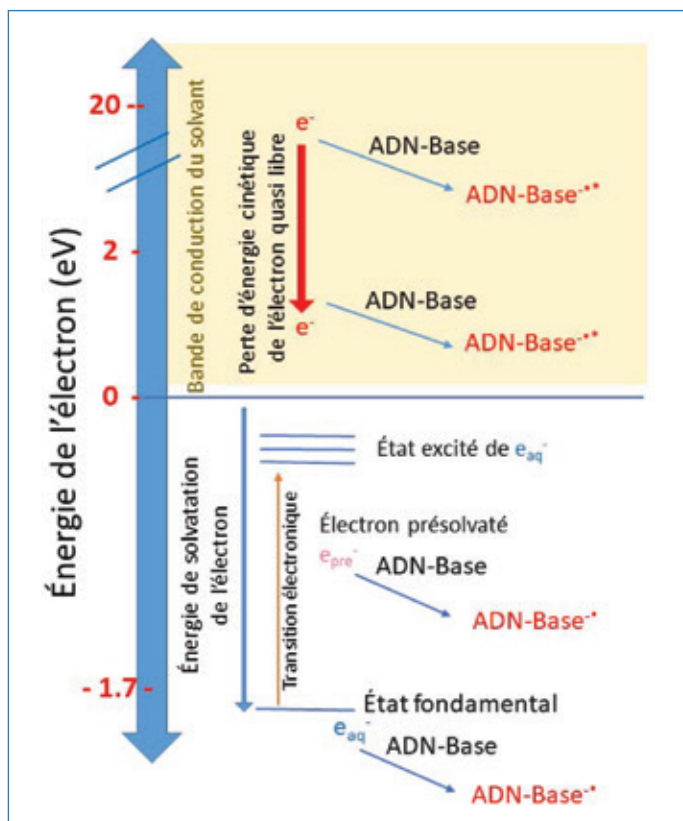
Énergie de l'électron (eV)

20 -

2 -

0 -

- 1.7 -

Bande de conduction du solvant

Perte d'énergie cinétique de l'électron quasi libre

$e^-$

ADN-Base

ADN-Base$^{-\bullet*}$

$e^-$

ADN-Base

ADN-Base$^{-\bullet*}$

Énergie de solvatation de l'électron

État excité de $e_{aq}^-$

Transition électronique

Électron présolvaté

$e_{pre}^-$

ADN-Base

ADN-Base$^{-\bullet}$

État fondamental

$e_{aq}^-$

ADN-Base

ADN-Base$^{-\bullet}$